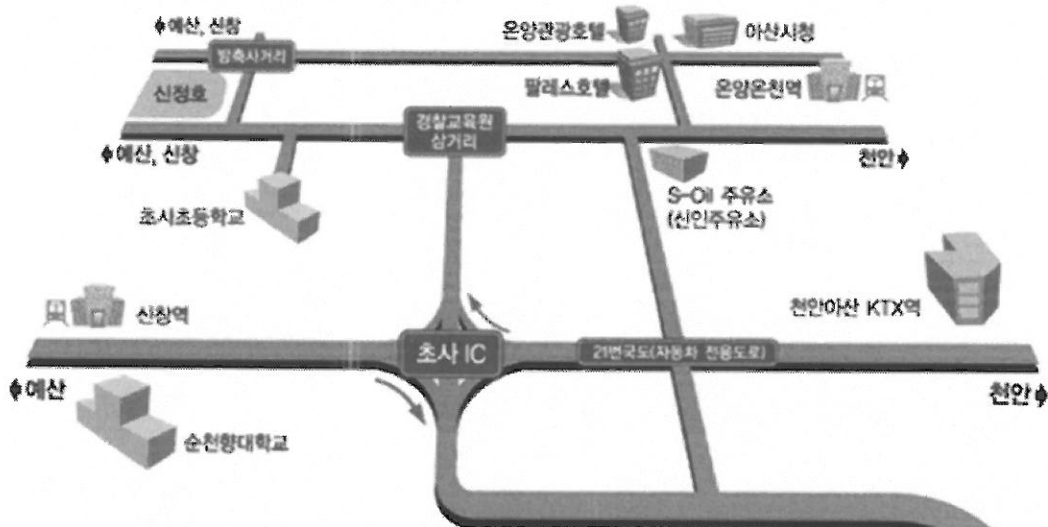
◆예산, 신창

방축사거리

신정호

온양관광호텔

아산시청

팔레스호텔

온양온천역

경찰교육원 삼거리

◆예산, 신창

천안◆

초사초등학교

S-Oil 주유소 (신인주유소)

천안아산 KTX역

신창역

초사 IC

21번국도(자동차 전용도로)

◆예산

천안◆

순천향대학교